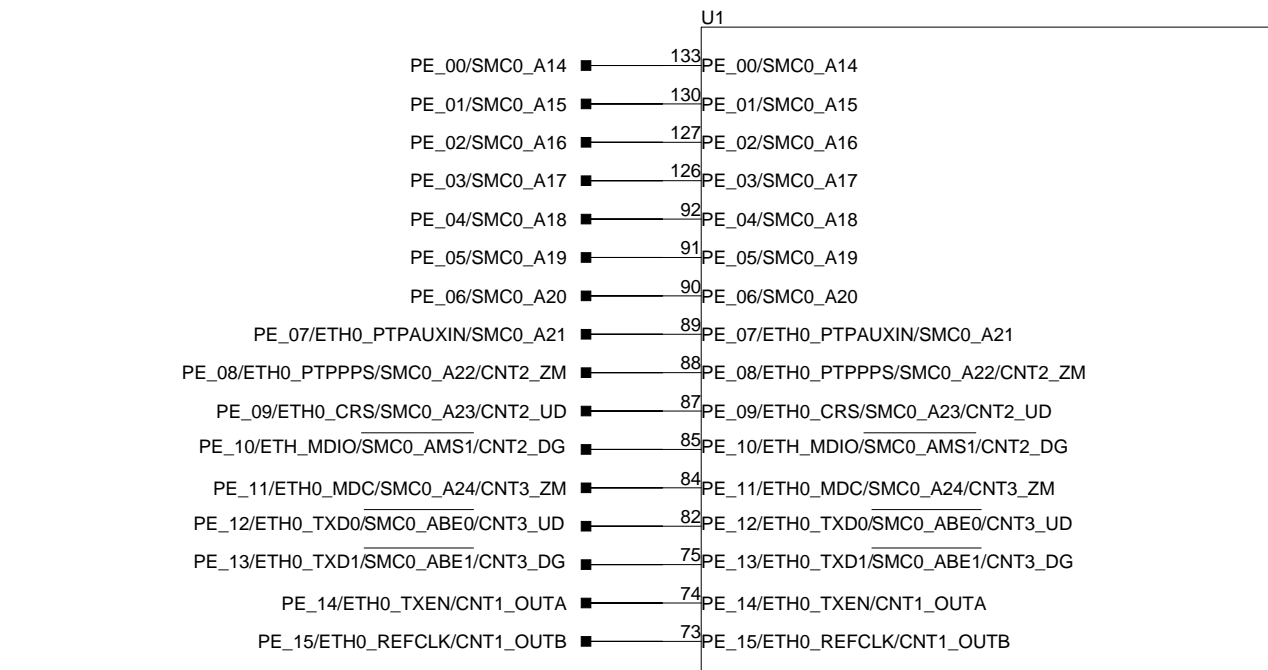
U1

PE_00/SMC0_A14 133 PE_00/SMC0_A14
PE_01/SMC0_A15 130 PE_01/SMC0_A15
PE_02/SMC0_A16 127 PE_02/SMC0_A16
PE_03/SMC0_A17 126 PE_03/SMC0_A17
PE_04/SMC0_A18 92 PE_04/SMC0_A18
PE_05/SMC0_A19 91 PE_05/SMC0_A19
PE_06/SMC0_A20 90 PE_06/SMC0_A20
PE_07/ETH0_PTPAUXIN/SMC0_A21 89 PE_07/ETH0_PTPAUXIN/SMC0_A21
PE_08/ETH0_PTPPPS/SMC0_A22/CNT2_ZM 88 PE_08/ETH0_PTPPPS/SMC0_A22/CNT2_ZM
PE_09/ETH0_CRS/SMC0_A23/CNT2_UD 87 PE_09/ETH0_CRS/SMC0_A23/CNT2_UD
PE_10/ETH_MDIO/$\overline{\text{SMC0\_AMS1}}$/CNT2_DG 85 PE_10/ETH_MDIO/$\overline{\text{SMC0\_AMS1}}$/CNT2_DG
PE_11/ETH0_MDC/SMC0_A24/CNT3_ZM 84 PE_11/ETH0_MDC/SMC0_A24/CNT3_ZM
PE_12/ETH0_TXD0/$\overline{\text{SMC0\_ABE0}}$/CNT3_UD 82 PE_12/ETH0_TXD0/$\overline{\text{SMC0\_ABE0}}$/CNT3_UD
PE_13/ETH0_TXD1/$\overline{\text{SMC0\_ABE1}}$/CNT3_DG 75 PE_13/ETH0_TXD1/$\overline{\text{SMC0\_ABE1}}$/CNT3_DG
PE_14/ETH0_TXEN/CNT1_OUTA 74 PE_14/ETH0_TXEN/CNT1_OUTA
PE_15/ETH0_REFCLK/CNT1_OUTB 73 PE_15/ETH0_REFCLK/CNT1_OUTB